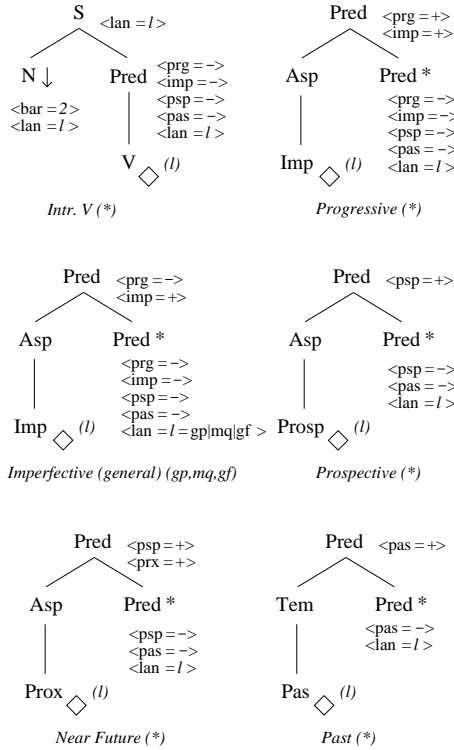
S <lan = l>
N ↓ Pred
<bar = 2>
<lan = l>
<prg = −>
<imp = −>
<psp = −>
<pas = −>
<lan = l>
V ◇ (l)
Intr. V (*)

Pred <prg = +>
<imp = +>
Asp Pred *
<prg = −>
<imp = −>
<psp = −>
<pas = −>
<lan = l>
Imp ◇ (l)
Progressive (*)

Pred <prg = −>
<imp = +>
Asp Pred *
<prg = −>
<imp = −>
<psp = −>
<pas = −>
<lan = l = gp|mq|gf >
Imp ◇ (l)
Imperfective (general) (gp,mq,gf)

Pred <psp = +>
Asp Pred *
<psp = −>
<pas = −>
<lan = l>
Prosp ◇ (l)
Prospective (*)

Pred <psp = +>
<prx = +>
Asp Pred *
<psp = −>
<pas = −>
<lan = l>
Prox ◇ (l)
Near Future (*)

Pred <pas = +>
Tem Pred *
<pas = −>
<lan = l>
Pas ◇ (l)
Past (*)